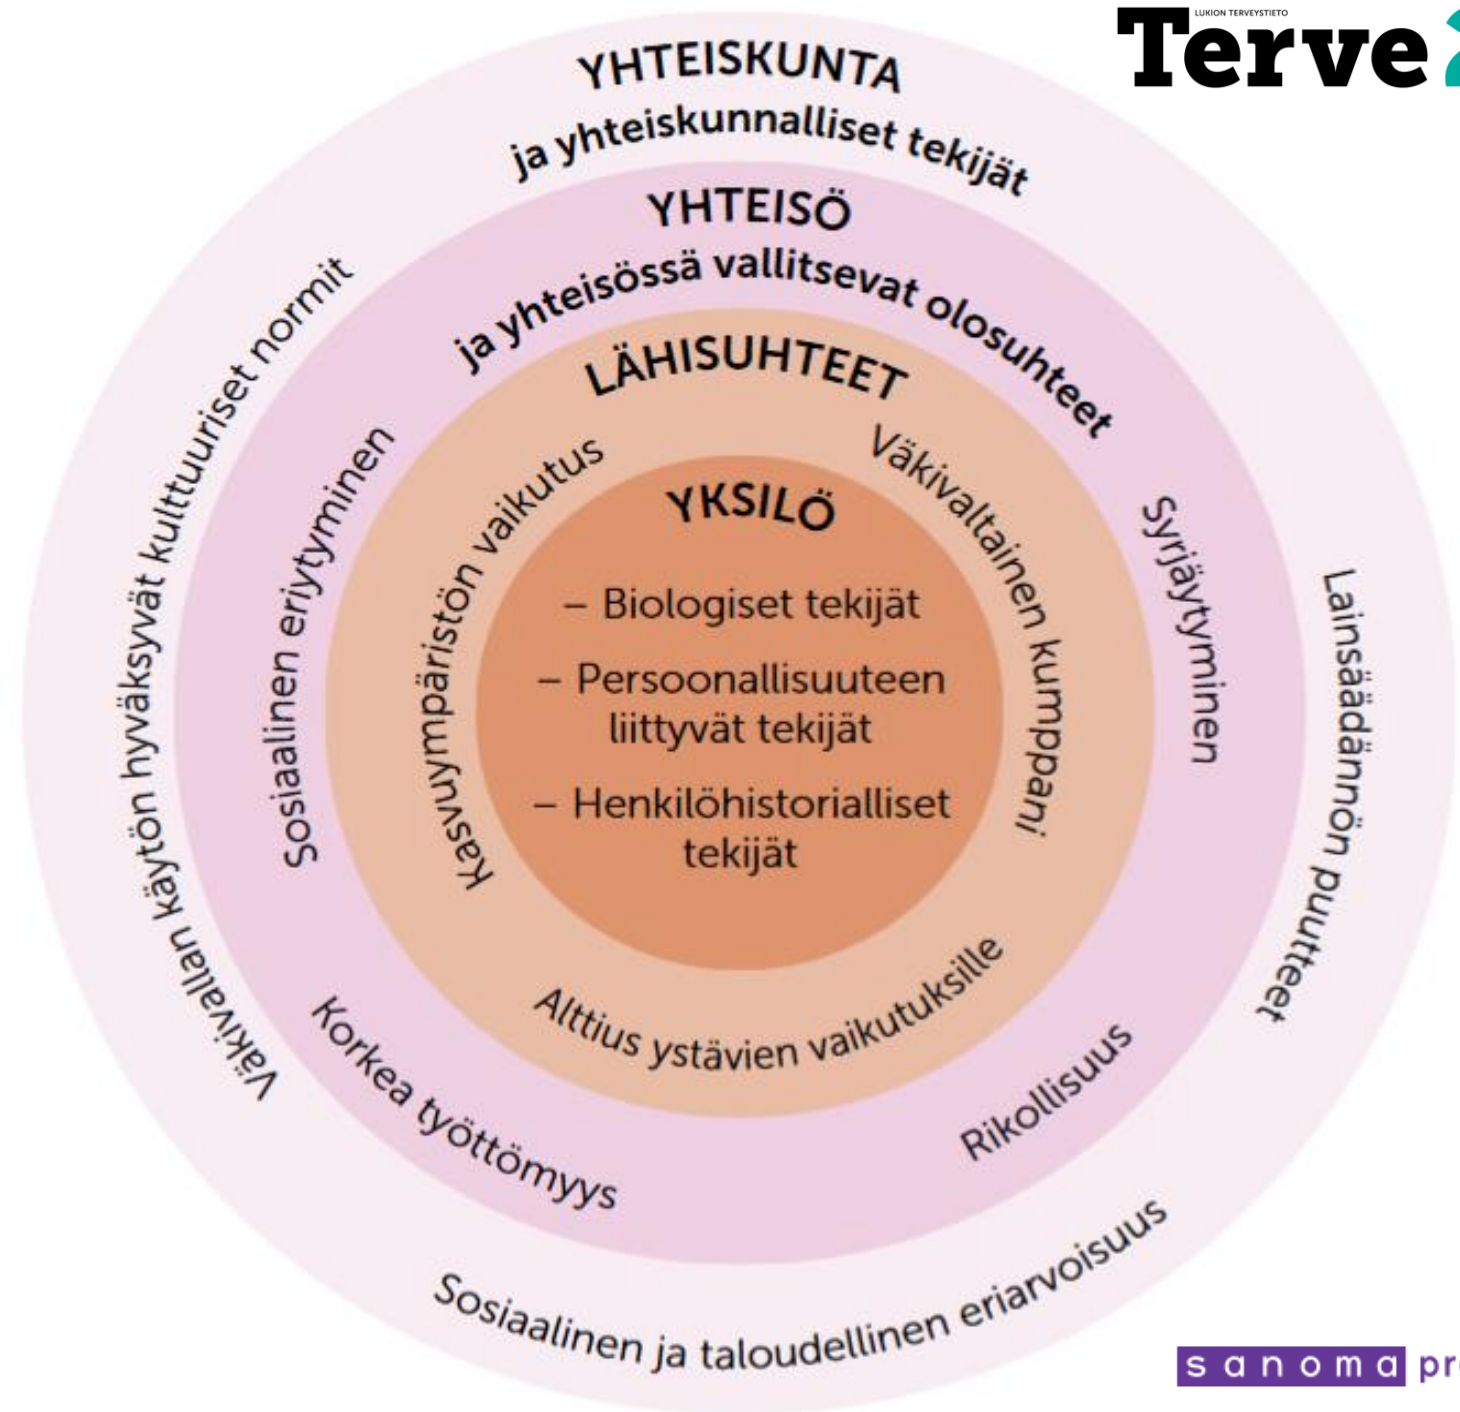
LUKION TERVEYSTIETO
Terve

YHTEISKUNTA
ja yhteiskunnalliset tekijät

YHTEISÖ
ja yhteisössä vallitsevat olosuhteet

LÄHISUHTEET

YKSILÖ
– Biologiset tekijät
– Persoonallisuuteen liittyvät tekijät
– Henkilöhistorialliset tekijät

Kasvuympäristön vaikutus

Väkivaltainen kumppani

Alttius ystävien vaikutuksille

Sosiaalinen eriytyminen

Syrjäytyminen

Korkea työttömyys

Rikollisuus

Väkivallan käytön hyväksyvät kulttuuriset normit

Lainsäädännön puutteet

Sosiaalinen ja taloudellinen eriarvoisuus

sanoma pr